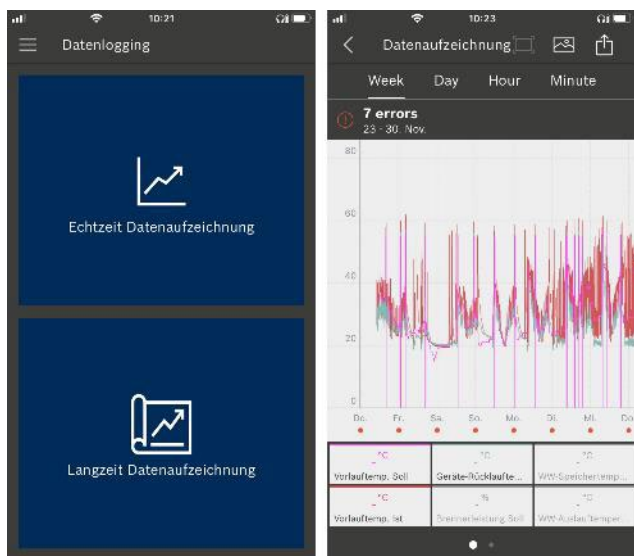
10:21

Datenlogging

Echtzeit Datenaufzeichnung

Langzeit Datenaufzeichnung

10:23

Datenaufzeichnung

Week Day Hour Minute

7 errors
23 - 30. Nov.

80
60
40
20
0

Do. Fr. Sa. So. Mo. Di. Mi. Do

- °C
Vorlauftemp. Soll

- °C
Geräte-Rücklaufte...

- °C
WW-Speichertemp...

- °C
Vorlauftemp. Ist

- %
Brennerleistung Soll

- °C
WW-Auslauftemper...